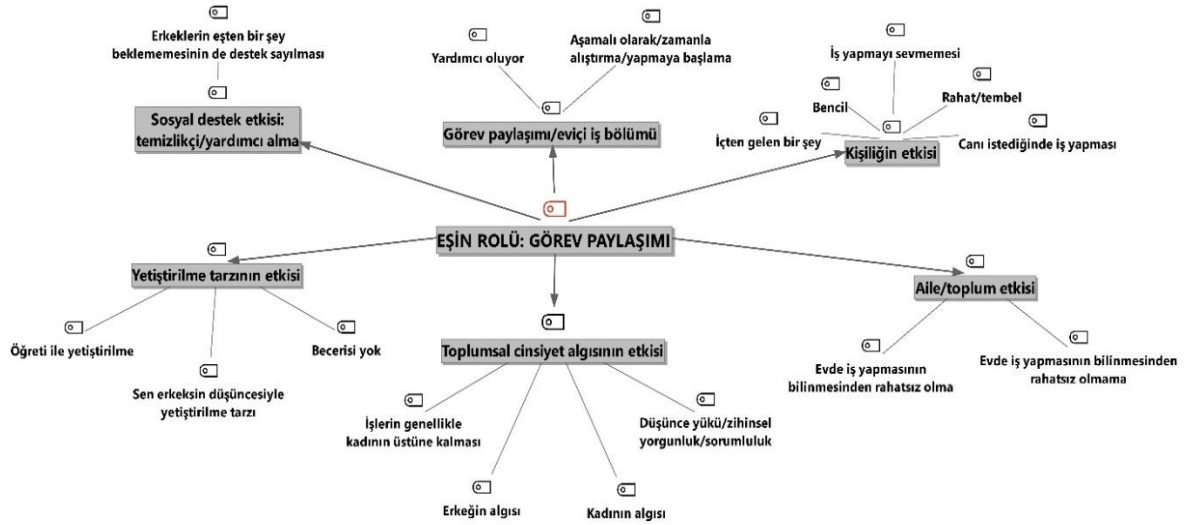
Erkeklerin eşten bir şey beklememesinin de destek sayılması

Sosyal destek etkisi: temizlikçi/yardımcı alma

Yardımcı oluyor

Aşamalı olarak/zamanla alıştırma/yapmaya başlama

Görev paylaşımı/eviçi iş bölümü

İş yapmayı sevmemesi

Bencil

Rahat/tembel

İçten gelen bir şey

Canı istediğinde iş yapması

Kişiliğin etkisi

EŞİN ROLÜ: GÖREV PAYLAŞIMI

Yetiştirilme tarzının etkisi

Öğreti ile yetiştirilme

Sen erkeksin düşüncesiyle yetiştirilme tarzı

Becerisi yok

Toplumsal cinsiyet algısının etkisi

İşlerin genellikle kadının üstüne kalması

Düşünce yükü/zihinsel yorgunluk/sorumluluk

Erkeğin algısı

Kadının algısı

Aile/toplum etkisi

Evde iş yapmasının bilinmesinden rahatsız olma

Evde iş yapmasının bilinmesinden rahatsız olmama